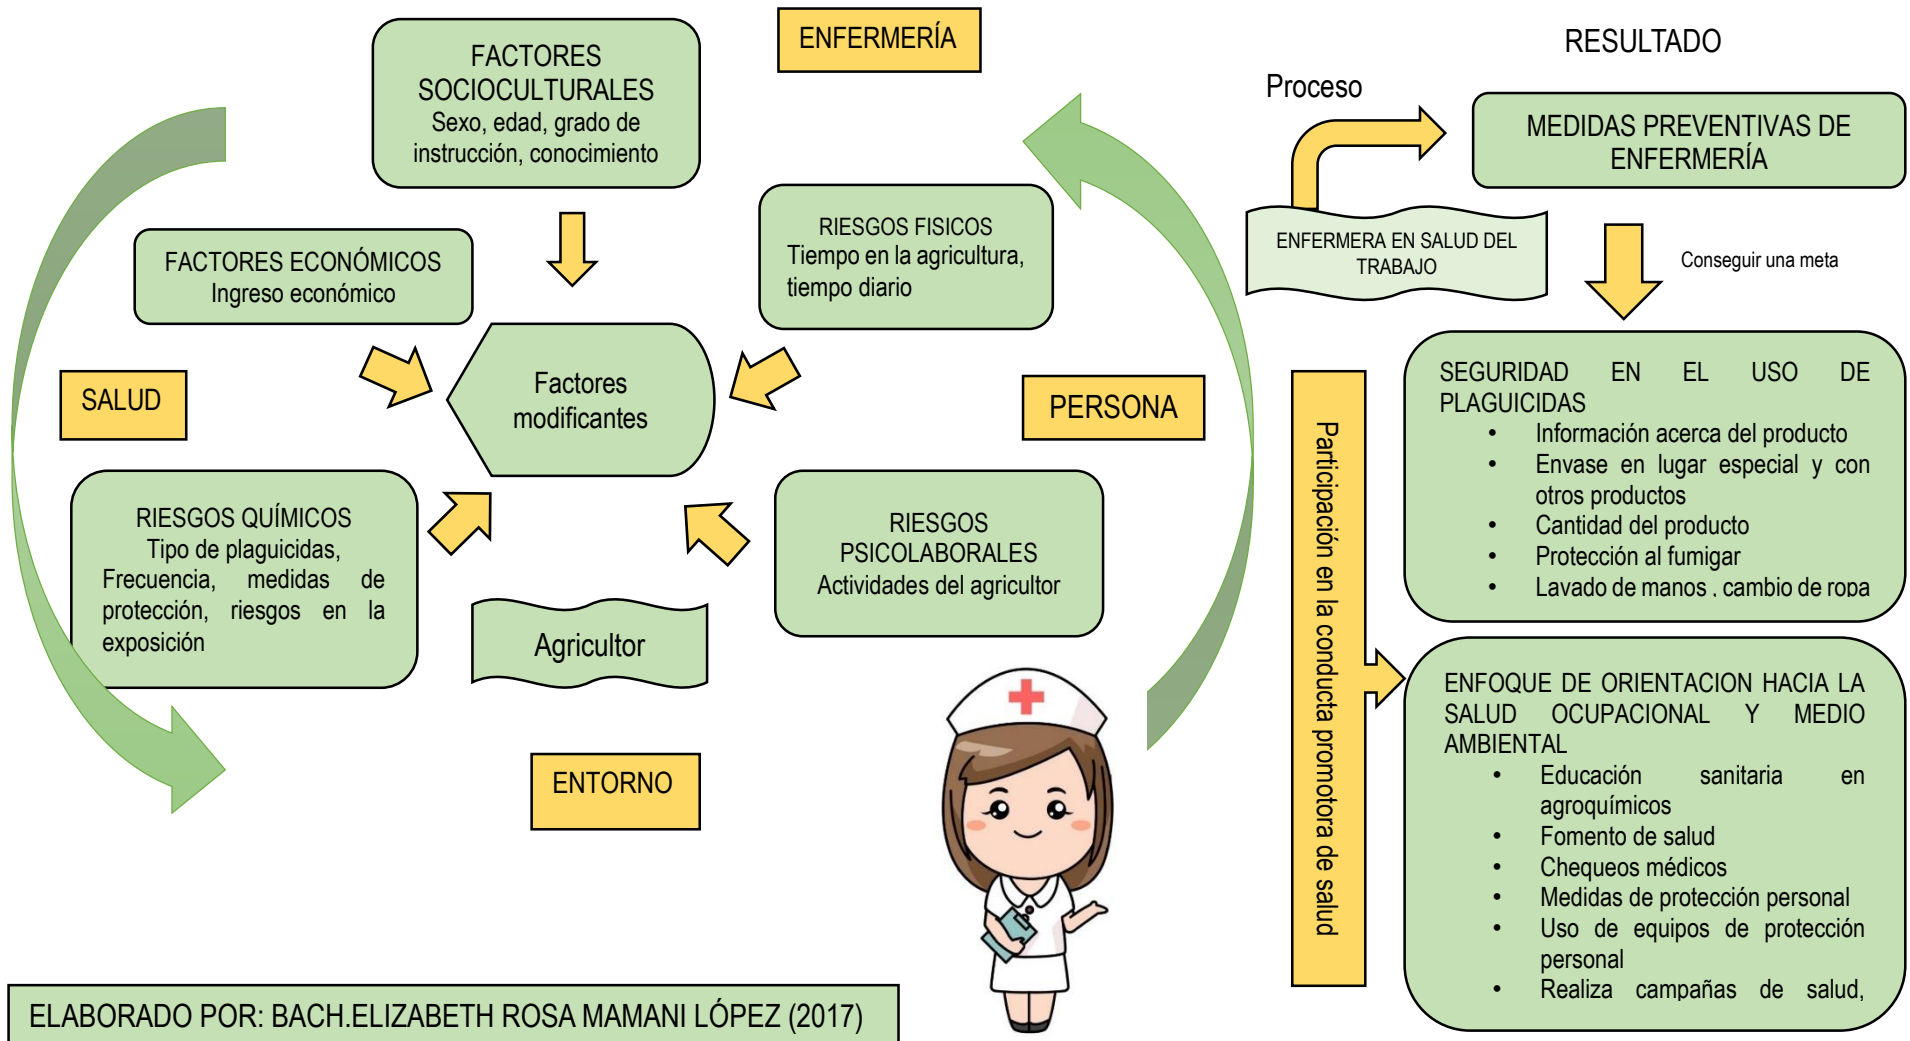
FACTORES SOCIOCULTURALES
Sexo, edad, grado de instrucción, conocimiento

ENFERMERÍA

RESULTADO

Proceso

MEDIDAS PREVENTIVAS DE ENFERMERÍA

ENFERMERA EN SALUD DEL TRABAJO

Conseguir una meta

FACTORES ECONÓMICOS
Ingreso económico

RIESGOS FISICOS
Tiempo en la agricultura, tiempo diario

Factores modificantes

SALUD

PERSONA

SEGURIDAD EN EL USO DE PLAGUICIDAS
• Información acerca del producto
• Envase en lugar especial y con otros productos
• Cantidad del producto
• Protección al fumigar
• Lavado de manos , cambio de ropa

RIESGOS QUÍMICOS
Tipo de plaguicidas, Frecuencia, medidas de protección, riesgos en la exposición

RIESGOS PSICOLABORALES
Actividades del agricultor

Agricultor

Participación en la conducta promotora de salud

ENFOQUE DE ORIENTACION HACIA LA SALUD OCUPACIONAL Y MEDIO AMBIENTAL
• Educación sanitaria en agroquímicos
• Fomento de salud
• Chequeos médicos
• Medidas de protección personal
• Uso de equipos de protección personal
• Realiza campañas de salud,

ENTORNO

ELABORADO POR: BACH.ELIZABETH ROSA MAMANI LÓPEZ (2017)